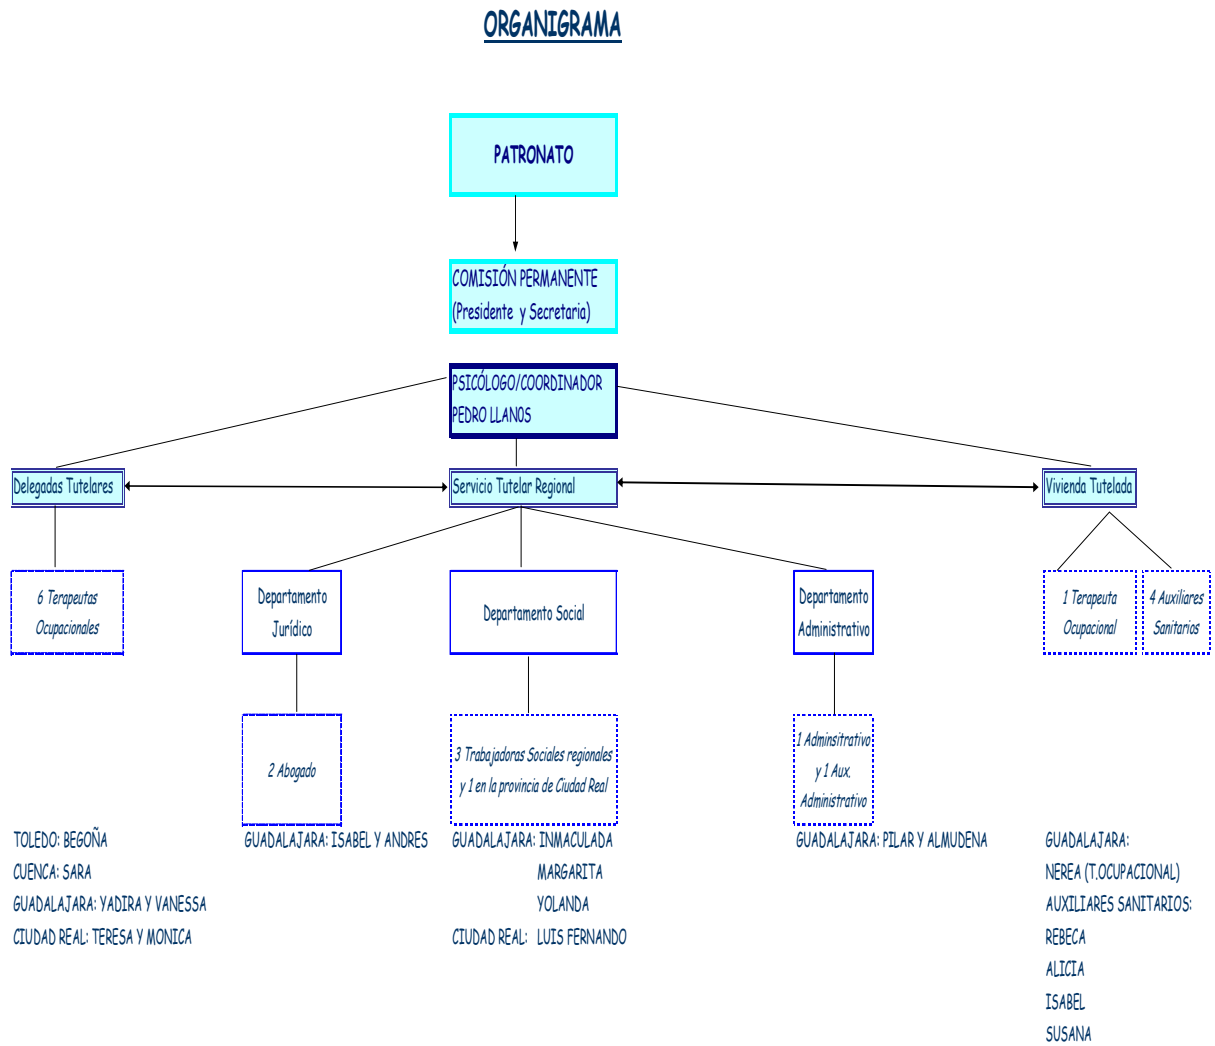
ORGANIGRAMA

PATRONATO

COMISIÓN PERMANENTE
(Presidente y Secretaria)

PSICÓLOGO/COORDINADOR
PEDRO LLANOS

Delegadas Tutelares

Servicio Tutelar Regional

Vivienda Tutelada

6 Terapeutas Ocupacionales

Departamento Jurídico

Departamento Social

Departamento Administrativo

1 Terapeuta Ocupacional

4 Auxiliares Sanitarios

2 Abogado

3 Trabajadoras Sociales regionales y 1 en la provincia de Ciudad Real

1 Adminsitrativo y 1 Aux. Administrativo

TOLEDO: BEGOÑA
CUENCA: SARA
GUADALAJARA: YADIRA Y VANESSA
CIUDAD REAL: TERESA Y MONICA

GUADALAJARA: ISABEL Y ANDRES

GUADALAJARA: INMACULADA
MARGARITA
YOLANDA
CIUDAD REAL: LUIS FERNANDO

GUADALAJARA: PILAR Y ALMUDENA

GUADALAJARA:
NEREA (T.OCUPACIONAL)
AUXILIARES SANITARIOS:
REBECA
ALICIA
ISABEL
SUSANA